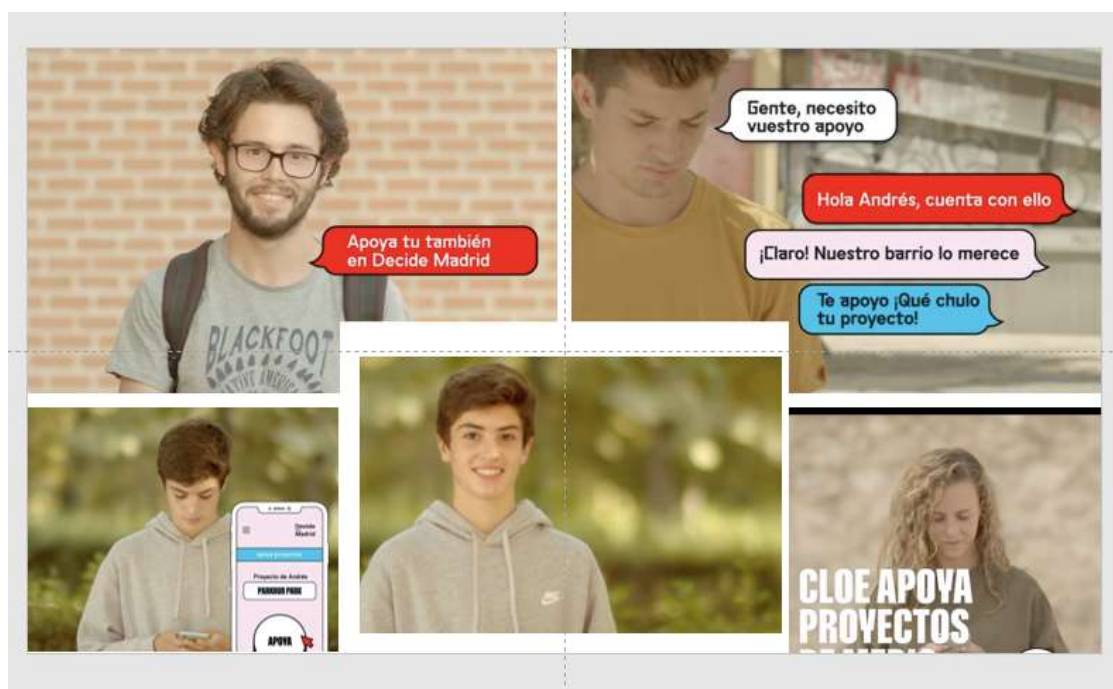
Apoya tu también en Decide Madrid

BLACKFOOT

Gente, necesito vuestro apoyo

Hola Andrés, cuenta con ello

¡Claro! Nuestro barrio lo merece

Te apoyo ¡Qué chulo tu proyecto!

Decide Madrid

Apoya proyectos

Proyecto de Andrés

PARKOUR PARK

APOYA

CLOE APOYA PROYECTOS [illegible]